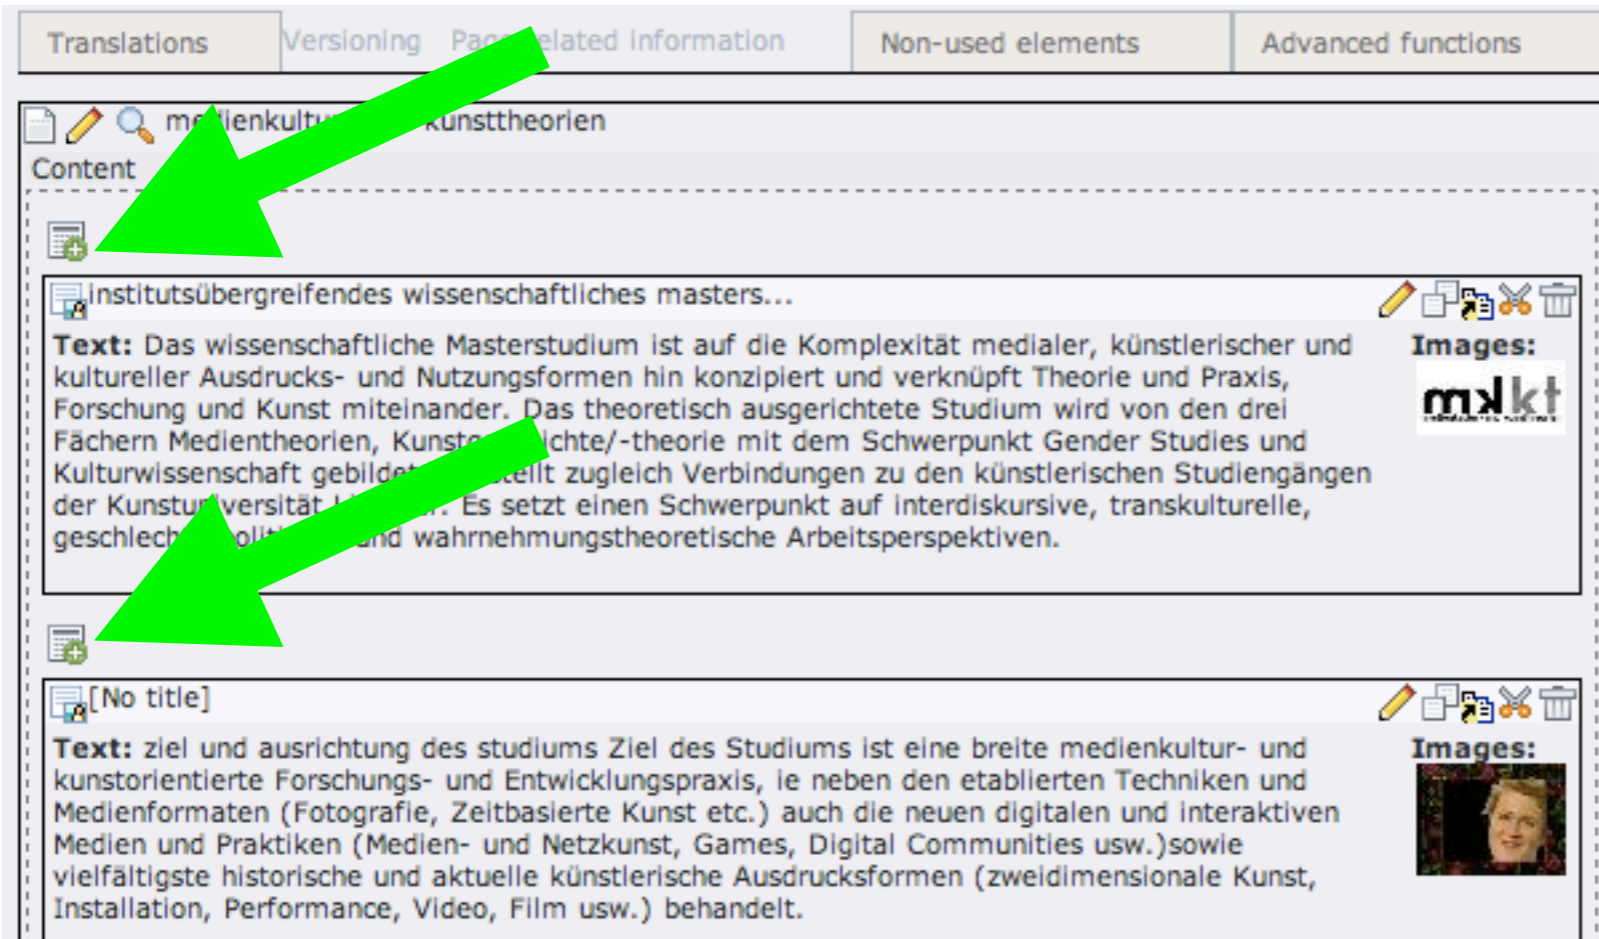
Translations | Versioning | Pag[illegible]elated information | Non-used elements | Advanced functions

me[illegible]ienkultu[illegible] kunsttheorien

Content

institutsübergreifendes wissenschaftliches masters...

Text: Das wissenschaftliche Masterstudium ist auf die Komplexität medialer, künstlerischer und kultureller Ausdrucks- und Nutzungsformen hin konzipiert und verknüpft Theorie und Praxis, Forschung und Kunst miteinander. Das theoretisch ausgerichtete Studium wird von den drei Fächern Medientheorien, Kunstg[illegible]ichte/-theorie mit dem Schwerpunkt Gender Studies und Kulturwissenschaft gebilde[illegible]stellt zugleich Verbindungen zu den künstlerischen Studiengängen der Kunstu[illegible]versität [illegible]. Es setzt einen Schwerpunkt auf interdiskursive, transkulturelle, geschlech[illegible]oli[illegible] und wahrnehmungstheoretische Arbeitsperspektiven.

Images:

mkkt

[No title]

Text: ziel und ausrichtung des studiums Ziel des Studiums ist eine breite medienkultur- und kunstorientierte Forschungs- und Entwicklungspraxis, ie neben den etablierten Techniken und Medienformaten (Fotografie, Zeitbasierte Kunst etc.) auch die neuen digitalen und interaktiven Medien und Praktiken (Medien- und Netzkunst, Games, Digital Communities usw.)sowie vielfältigste historische und aktuelle künstlerische Ausdrucksformen (zweidimensionale Kunst, Installation, Performance, Video, Film usw.) behandelt.

Images: